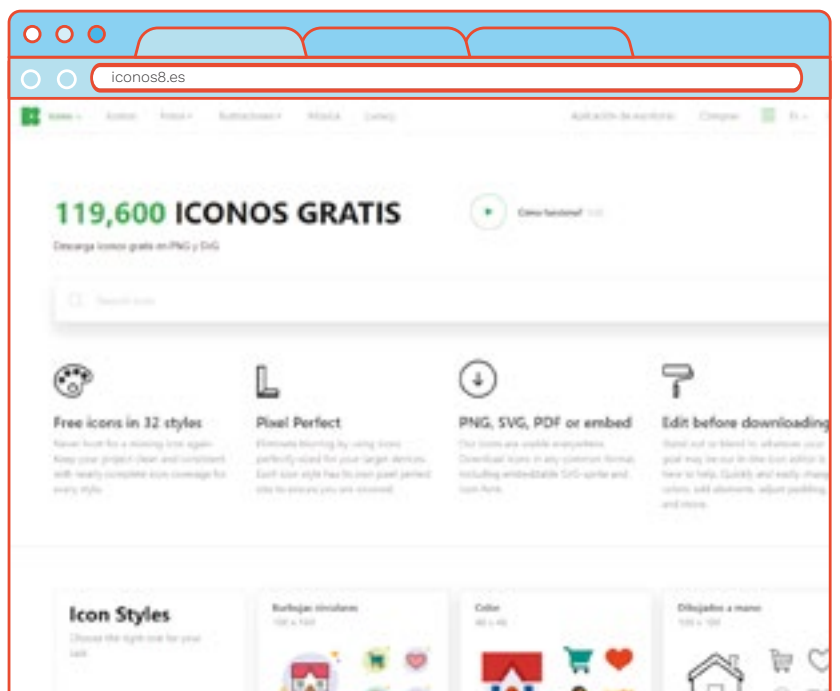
iconos8.es

Iconos Fotos Ilustraciones Música Lunacy Aplicación de escritorio Comprar

119,600 ICONOS GRATIS

Descarga iconos gratis en PNG y SVG

Cómo funciona?

Search icons

Free icons in 32 styles

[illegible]

Pixel Perfect

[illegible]

PNG, SVG, PDF or embed

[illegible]

Edit before downloading

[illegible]

Icon Styles

Choose the right one for your task

Burbujas circulares

Color

Dibujados a mano